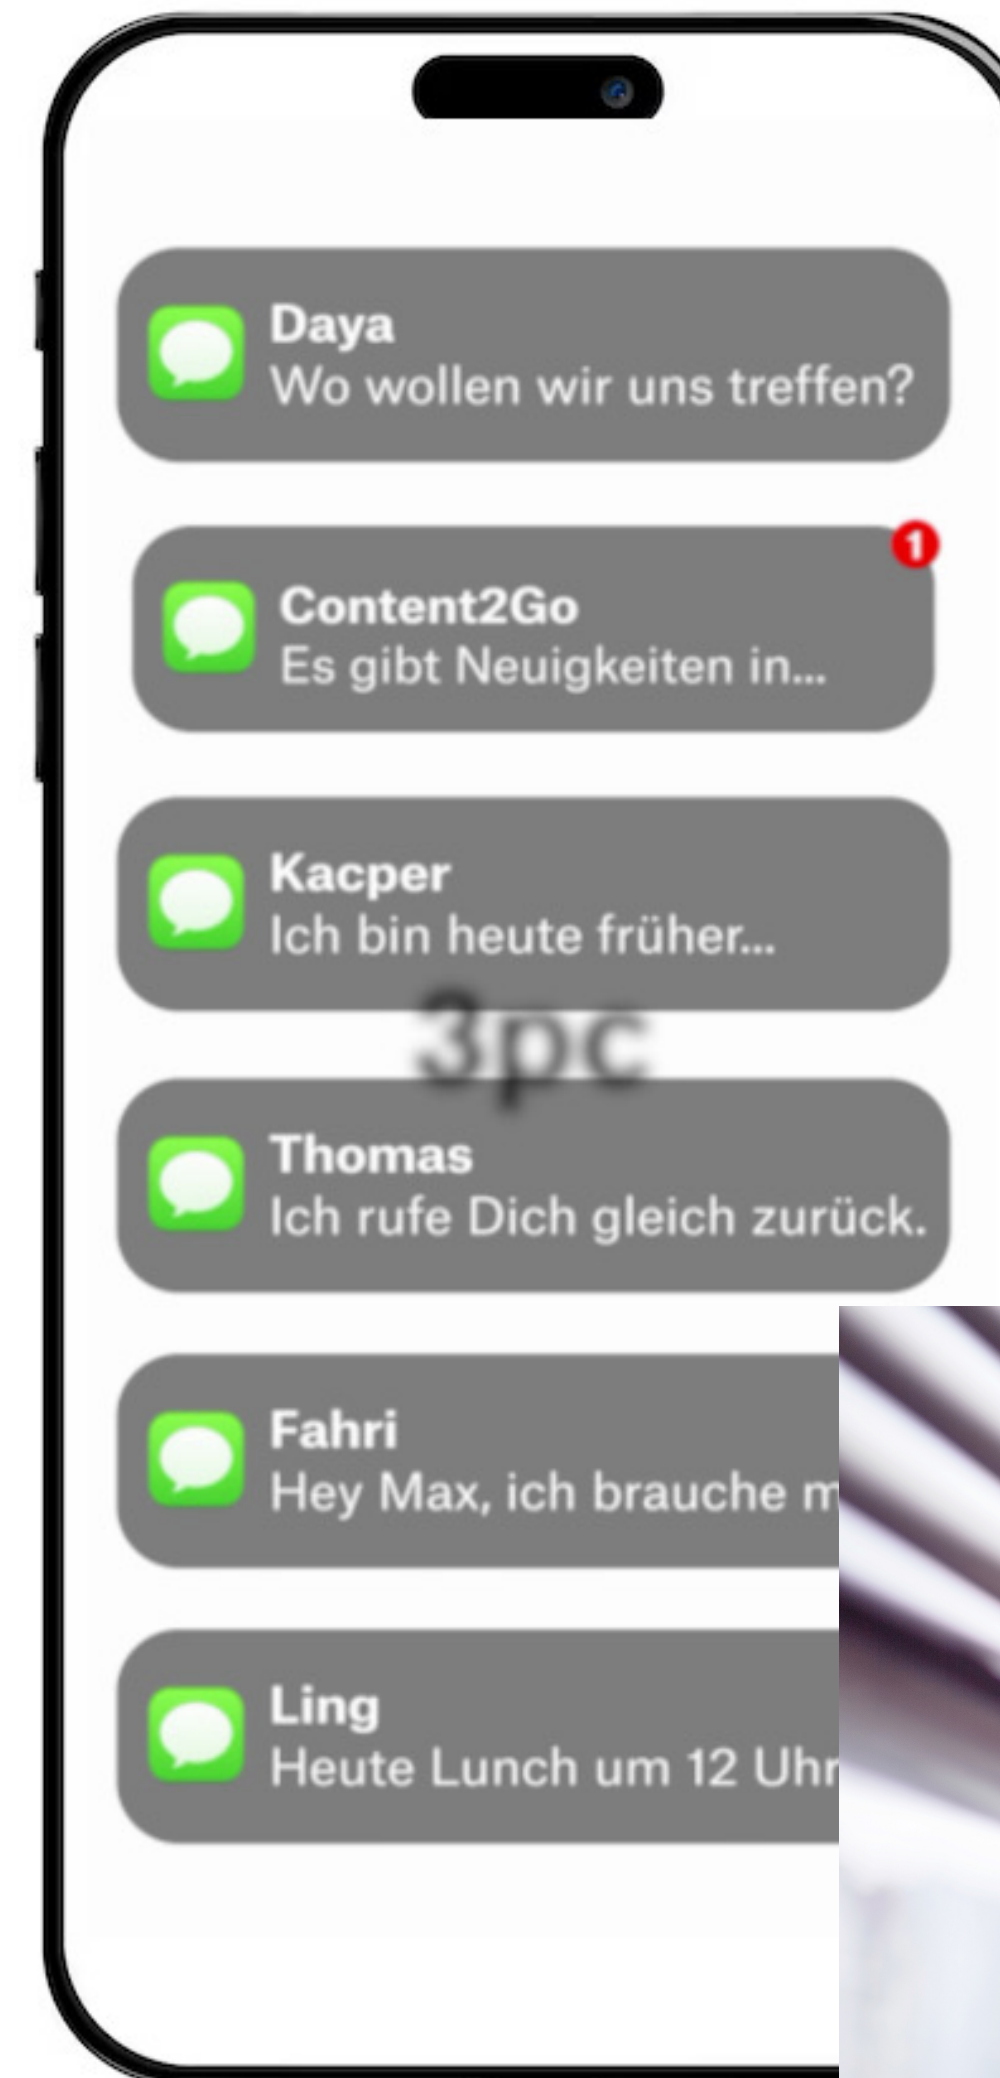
Daya
Wo wollen wir uns treffen?

1

Content2Go
Es gibt Neuigkeiten in...

Kacper
Ich bin heute früher...

3pc

Thomas
Ich rufe Dich gleich zurück.

Fahri
Hey Max, ich brauche m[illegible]

Ling
Heute Lunch um 12 Uhr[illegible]